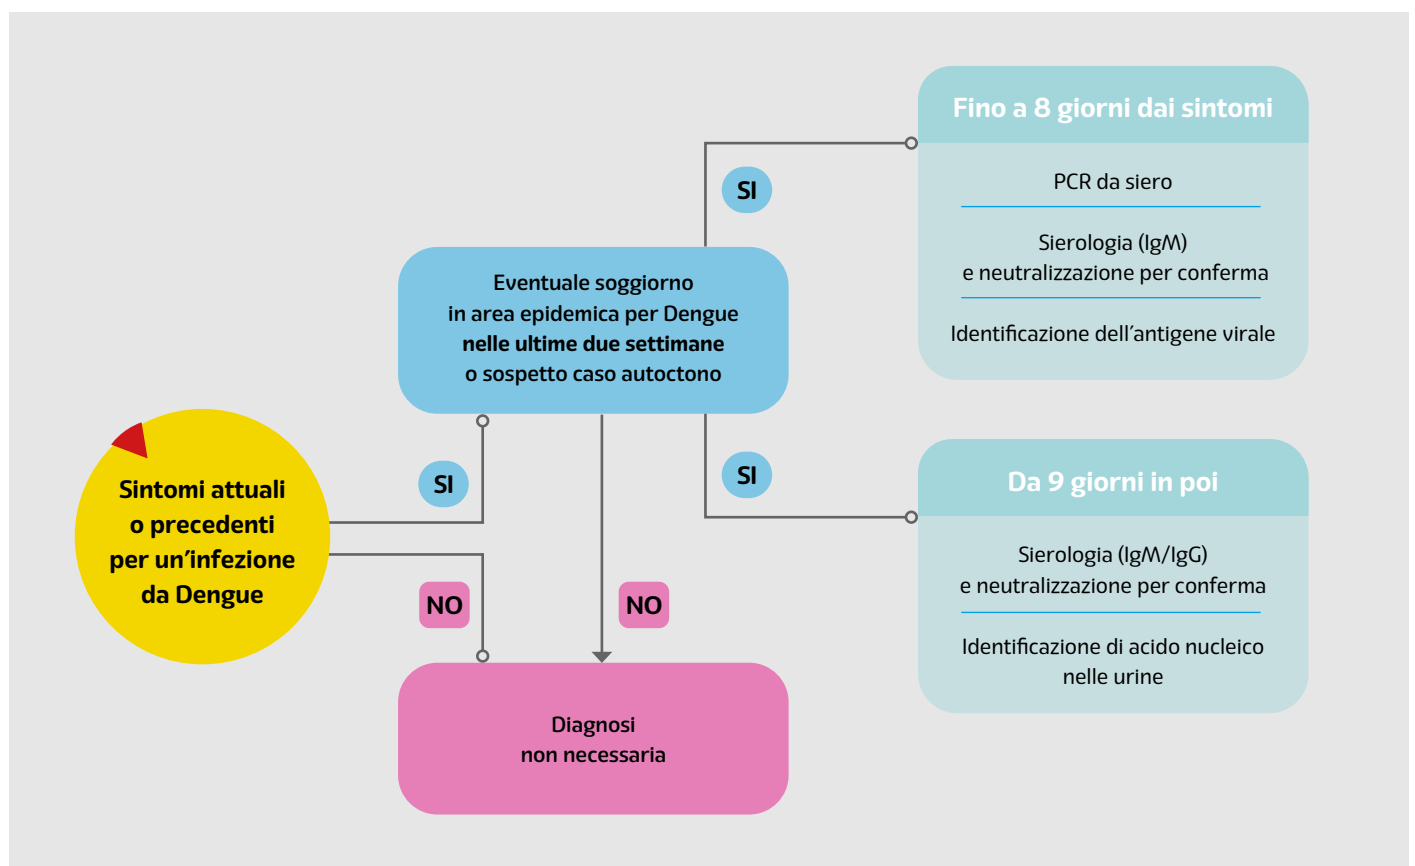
Sintomi attuali o precedenti per un'infezione da Dengue

SI

NO

Eventuale soggiorno in area epidemica per Dengue **nelle ultime due settimane** o sospetto caso autoctono

NO

Diagnosi non necessaria

SI

SI

Fino a 8 giorni dai sintomi

PCR da siero

Sierologia (IgM) e neutralizzazione per conferma

Identificazione dell'antigene virale

Da 9 giorni in poi

Sierologia (IgM/IgG) e neutralizzazione per conferma

Identificazione di acido nucleico nelle urine